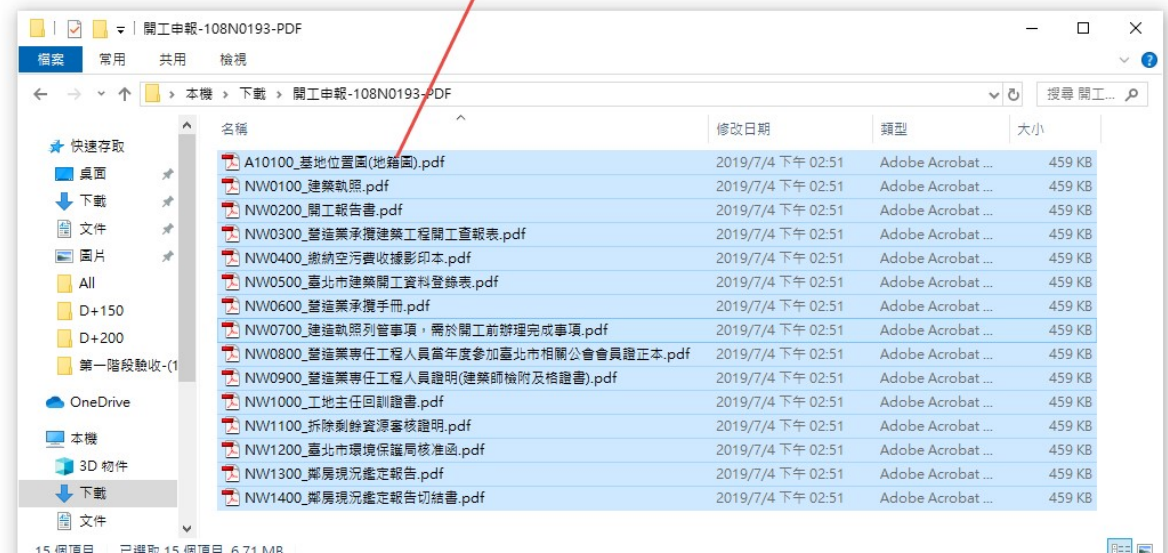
開工申報-108N0193-PDF

檔案 常用 共用 檢視

本機 > 下載 > 開工申報-108N0193-PDF

搜尋 開工...

快速存取
桌面
下載
文件
圖片
All
D+150
D+200
第一階段驗收-(1
OneDrive
本機
3D 物件
下載
文件

| 名稱 | 修改日期 | 類型 | 大小 |
|---|---|---|---|
| A10100_基地位置圖(地籍圖).pdf | 2019/7/4 下午 02:51 | Adobe Acrobat ... | 459 KB |
| NW0100_建築執照.pdf | 2019/7/4 下午 02:51 | Adobe Acrobat ... | 459 KB |
| NW0200_開工報告書.pdf | 2019/7/4 下午 02:51 | Adobe Acrobat ... | 459 KB |
| NW0300_營造業承攬建築工程開工查報表.pdf | 2019/7/4 下午 02:51 | Adobe Acrobat ... | 459 KB |
| NW0400_繳納空污費收據影印本.pdf | 2019/7/4 下午 02:51 | Adobe Acrobat ... | 459 KB |
| NW0500_臺北市建築開工資料登錄表.pdf | 2019/7/4 下午 02:51 | Adobe Acrobat ... | 459 KB |
| NW0600_營造業承攬手冊.pdf | 2019/7/4 下午 02:51 | Adobe Acrobat ... | 459 KB |
| NW0700_建造執照列管事項，需於開工前辦理完成事項.pdf | 2019/7/4 下午 02:51 | Adobe Acrobat ... | 459 KB |
| NW0800_營造業專任工程人員當年度參加臺北市相關公會會員證正本.pdf | 2019/7/4 下午 02:51 | Adobe Acrobat ... | 459 KB |
| NW0900_營造業專任工程人員證明(建築師檢附及格證書).pdf | 2019/7/4 下午 02:51 | Adobe Acrobat ... | 459 KB |
| NW1000_工地主任回訓證書.pdf | 2019/7/4 下午 02:51 | Adobe Acrobat ... | 459 KB |
| NW1100_拆除剩餘資源審核證明.pdf | 2019/7/4 下午 02:51 | Adobe Acrobat ... | 459 KB |
| NW1200_臺北市環境保護局核准函.pdf | 2019/7/4 下午 02:51 | Adobe Acrobat ... | 459 KB |
| NW1300_鄰房現況鑑定報告.pdf | 2019/7/4 下午 02:51 | Adobe Acrobat ... | 459 KB |
| NW1400_鄰房現況鑑定報告切結書.pdf | 2019/7/4 下午 02:51 | Adobe Acrobat ... | 459 KB |

15 個項目 已選取 15 個項目 6.71 MB